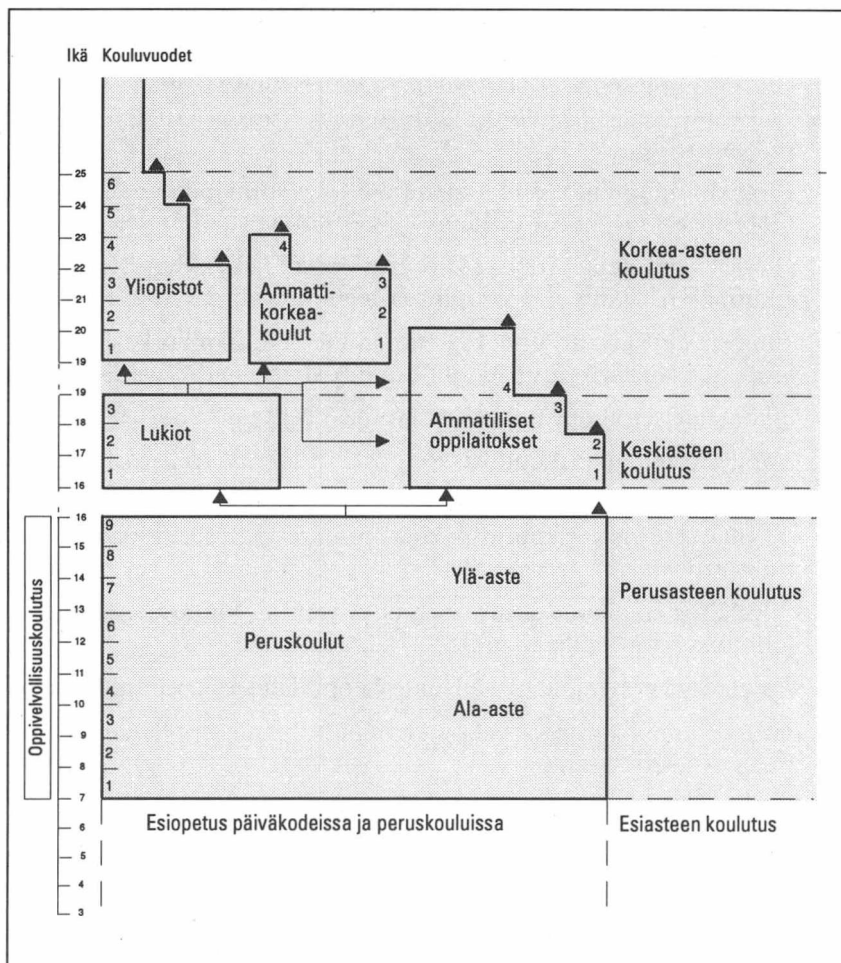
Ikä Kouluvuodet

25
24
23
22
21
20
19
19
18
17
16
16
15
14
13
12
11
10
9
8
7
6
5
4
3

6
5
4
3 Yliopistot
2
1

4
Ammattikorkeakoulut
3
2
1

Korkea-asteen koulutus

3
2 Lukiot
1

4
3
Ammatilliset oppilaitokset
2
1

Keskiasteen koulutus

Oppivelvollisuuskoulutus

9
8
7 Ylä-aste
6
5 Peruskoulut
4
3 Ala-aste
2
1

Perusasteen koulutus

Esiopetus päiväkodeissa ja peruskouluissa

Esiasteen koulutus